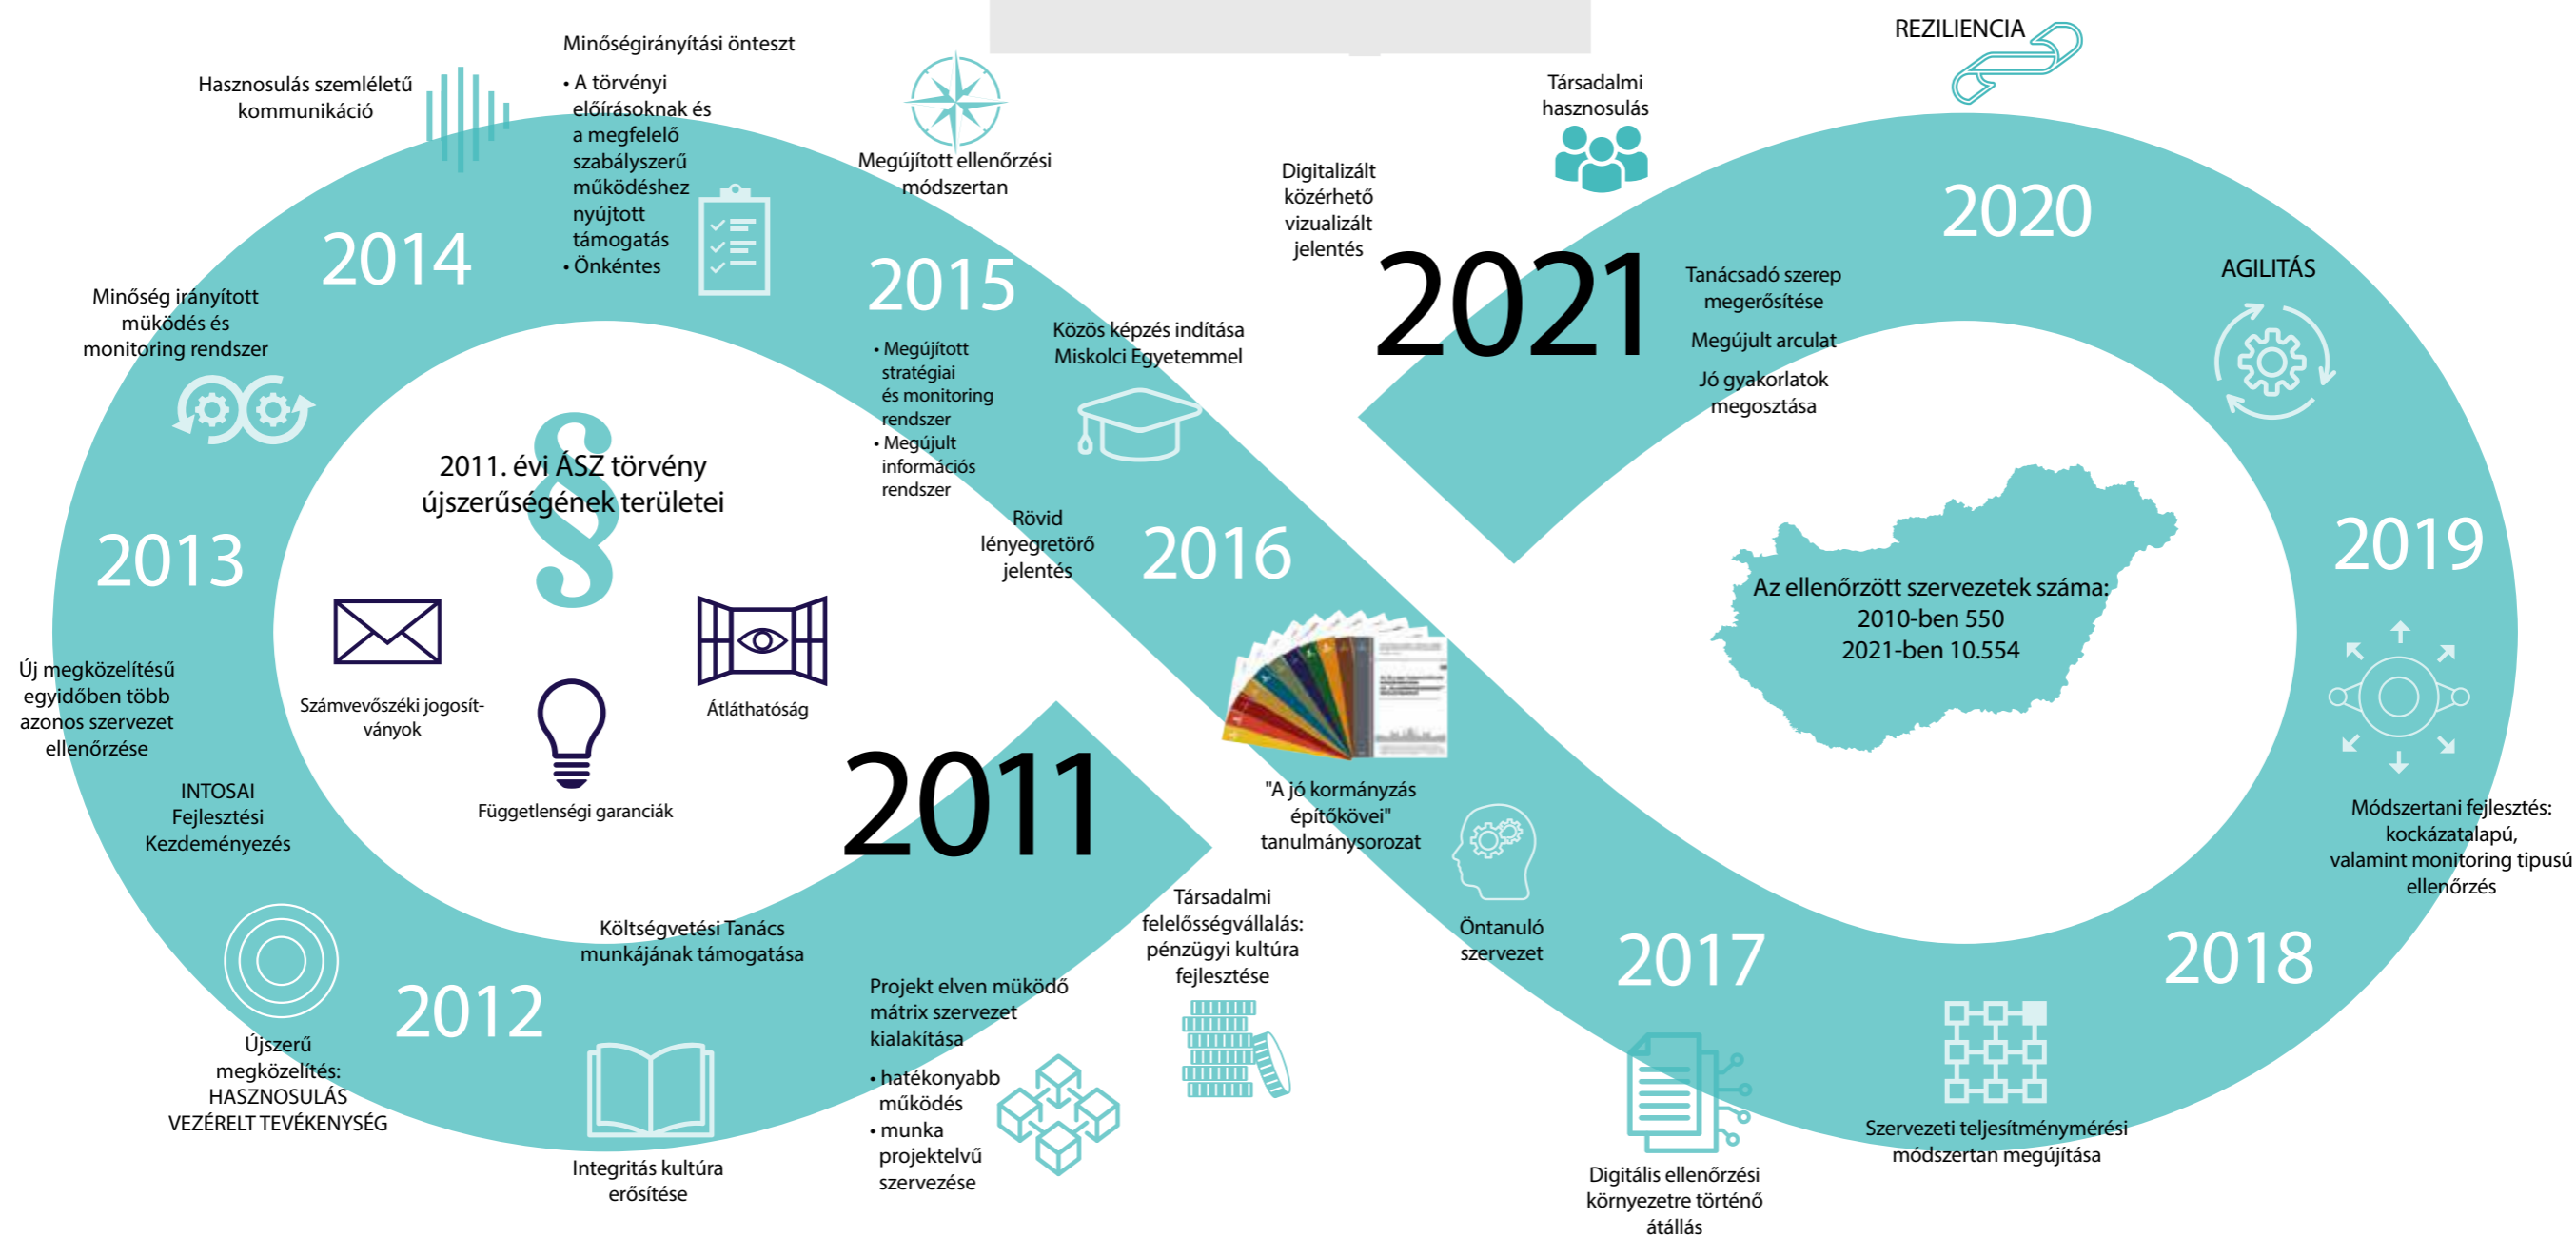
Minőségirányítási önteszt

• A törvényi előírásoknak és a megfelelő szabályszerű működéshez nyújtott támogatás
• Önkéntes

Hasznosulás szemléletű kommunikáció

REZILIENCIA

Társadalmi hasznosulás

Megújított ellenőrzési módszertan

Digitalizált közérhető vizualizált jelentés

2020

2014

2015

2021

Tanácsadó szerep megerősítése

Megújult arculat

Jó gyakorlatok megosztása

AGILITÁS

Minőség irányított müködés és monitoring rendszer

• Megújított stratégiai és monitoring rendszer
• Megújult információs rendszer

Közös képzés indítása Miskolci Egyetemmel

2011. évi ÁSZ törvény újszerűségének területei

Rövid lényegretörő jelentés

2013

2016

2019

Az ellenőrzött szervezetek száma:
2010-ben 550
2021-ben 10.554

Új megközelítésű egyidőben több azonos szervezet ellenőrzése

Számvevőszéki jogosítványok

Átláthatóság

Függetlenségi garanciák

2011

"A jó kormányzás építőkövei" tanulmánysorozat

INTOSAI Fejlesztési Kezdeményezés

Módszertani fejlesztés: kockázatalapú, valamint monitoring tipusú ellenőrzés

Öntanuló szervezet

Társadalmi felelősségvállalás: pénzügyi kultúra fejlesztése

Költségvetési Tanács munkájának támogatása

Projekt elven müködő mátrix szervezet kialakítása

• hatékonyabb működés
• munka projektelvű szervezése

2012

2017

2018

Újszerű megközelítés: HASZNOSULÁS VEZÉRELT TEVÉKENYSÉG

Integritás kultúra erősítése

Digitális ellenőrzési környezetre történő átállás

Szervezeti teljesítménymérési módszertan megújítása